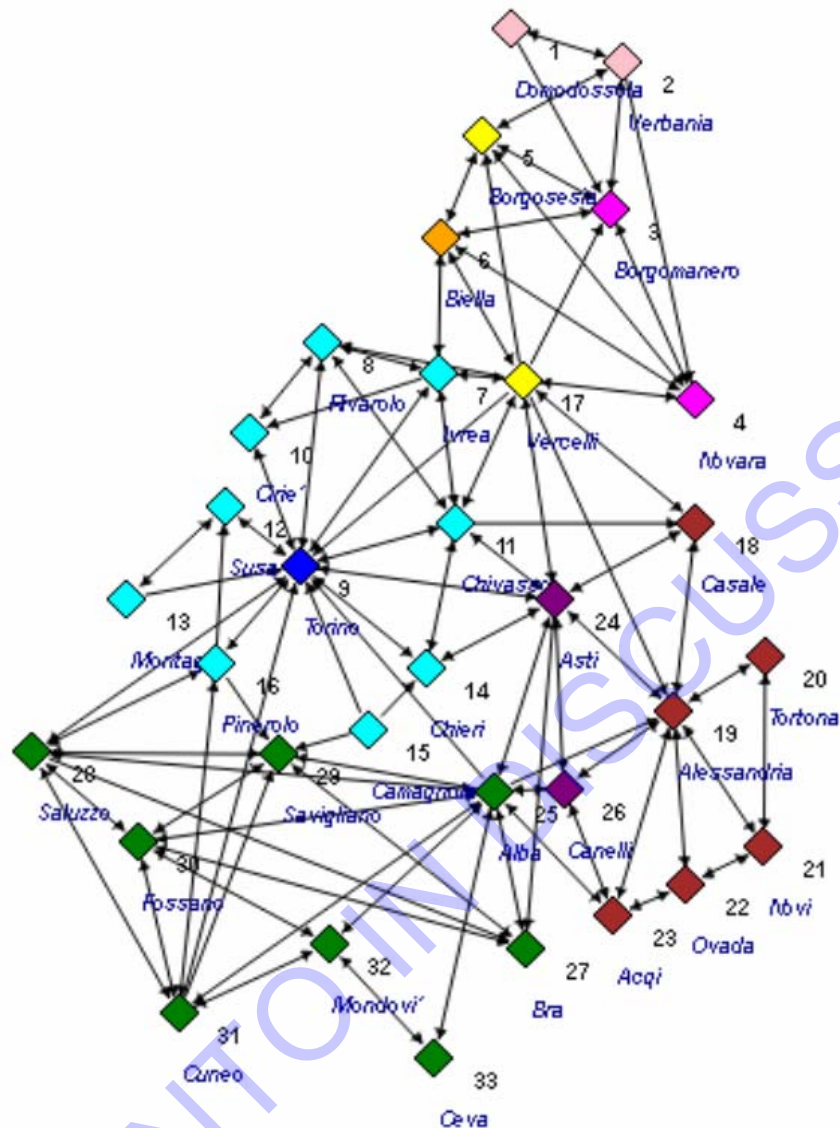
1
2
Domodossola
Verbania
5
Borgosesia
3
Borgomanero
6
Biella
8
7
17
Rivarolo
Ivrea
Vercelli
4
Novara
10
Cirie'
12
Susa
11
18
9
Chivasso
24
Casale
13
Torino
Montalto
16
Asti
14
20
Pinerolo
Chieri
19
Tortona
15
28
29
Carmagnola
25
26
Alessandria
Saluzzo
Savigliano
Alba
Canelli
30
21
Fossano
22
Novi
23
Ovada
32
27
Acqui
Mondovi'
Bra
31
Cuneo
33
Ceva